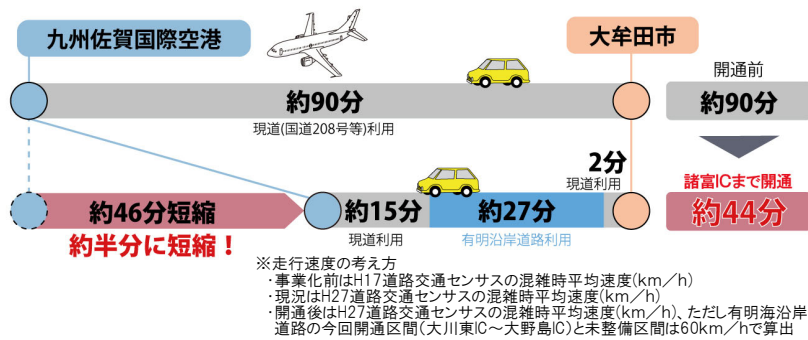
九州佐賀国際空港

大牟田市

開通前

約90分

約90分

現道(国道208号等)利用

2分

現道利用

諸富ICまで開通

約46分短縮

約15分

約27分

約44分

約半分に短縮！

現道利用

有明沿岸道路利用

※走行速度の考え方
・事業化前はH17道路交通センサスの混雑時平均速度(km／h)
・現況はH27道路交通センサスの混雑時平均速度(km／h)
・開通後はH27道路交通センサスの混雑時平均速度(km／h)、ただし有明海沿岸道路の今回開通区間(大川東IC～大野島IC)と未整備区間は60km／hで算出